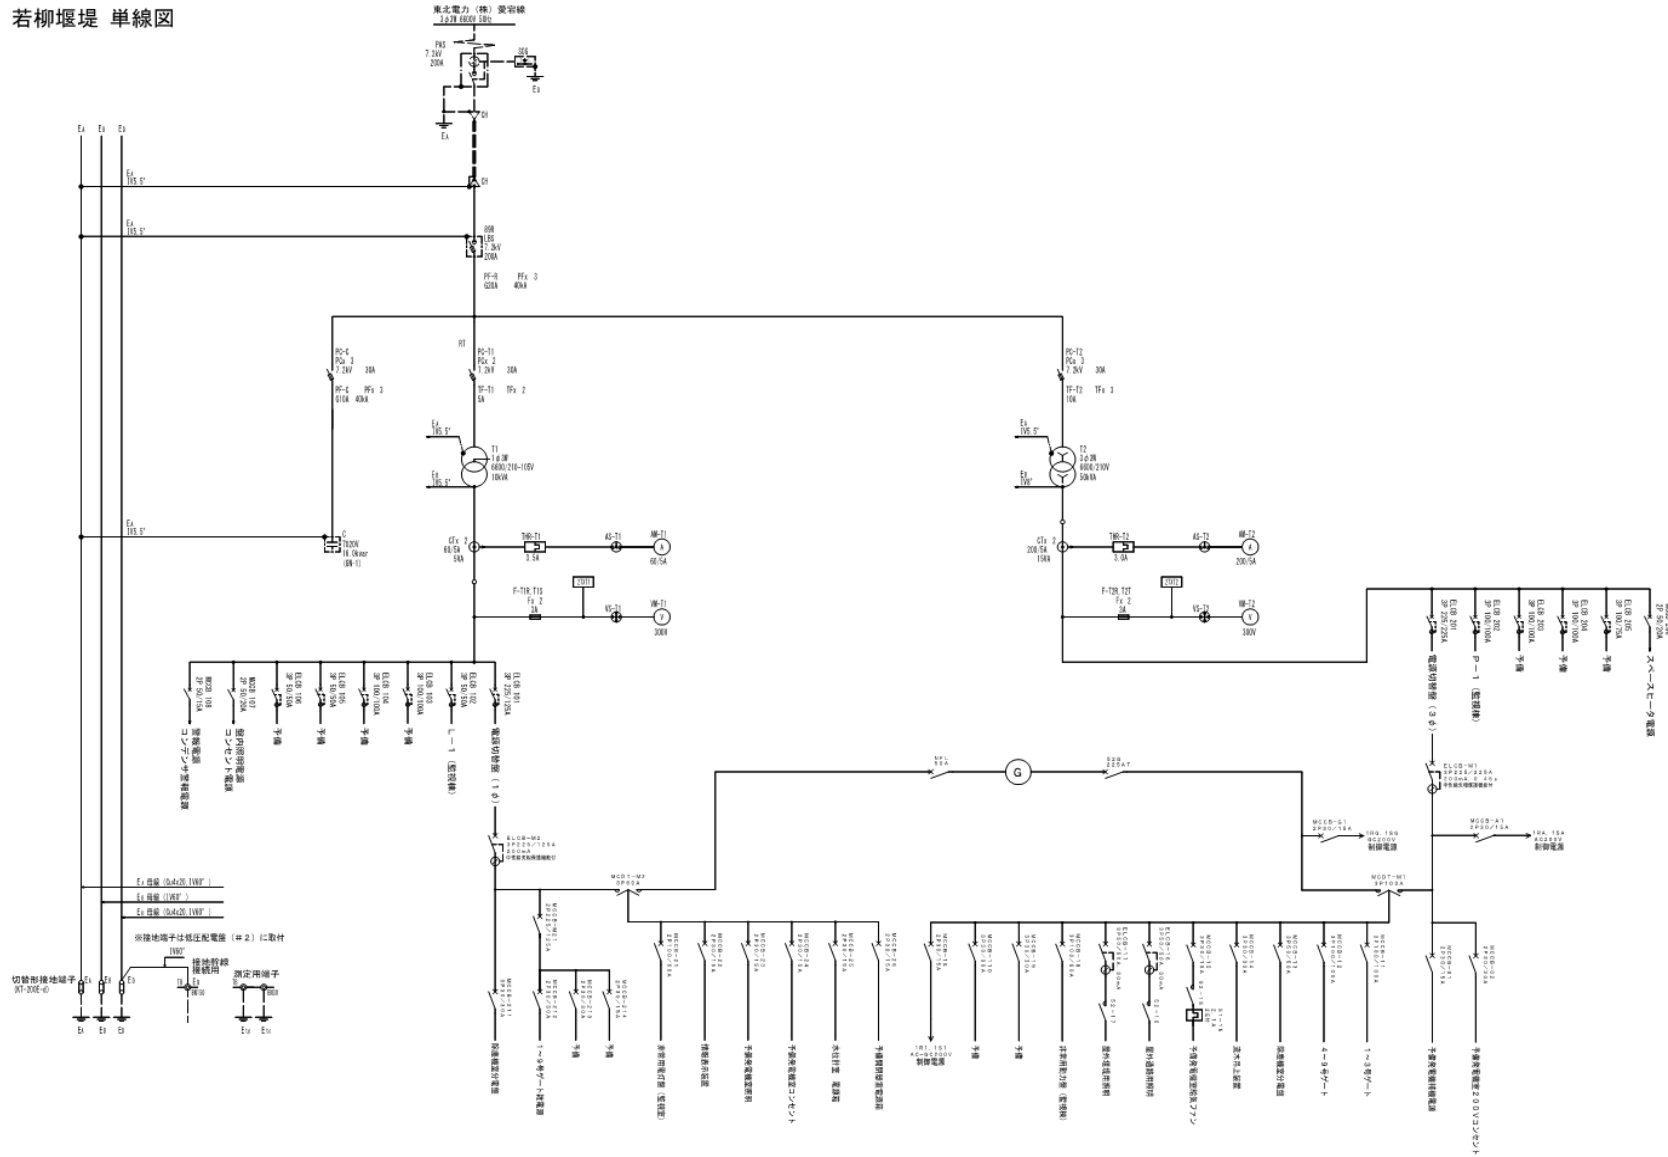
若柳堰堤 単線図

東北電力（株）受容線
3φ3W 6600V 50Hz

PAS
7.2kV
200A

SOG

EA

EA

CH

EA EB ED

EA
IV5.5²

CH

EA
IV5.5²

DSB
LBS
7.2kV
200A

PF-R
G20A
PFx 3
40kA

PC-C
PCx 3
7.2kV 30A

PF-C
G10A PFx 3
40kA

RT
PC-T1
PCx 2
7.2kV 30A

TF-T1 TFx 2
5A

PC-T2
PCx 3
7.2kV 30A

TF-T2 TFx 3
10A

EA
IV5.5²

EB
IV5.5²

T1
1φ3W
6600/210-105V
10kVA

EB
IV5.5²

EB
IV8²

T2
3φ3W
6600/210V
50kVA

EA
IV5.5²

C
7020V
16.0kvar
(GN-1)

CTx 2
60/5A
5VA

THR-T1
3.5A

AS-T1

AM-T1
60/5A

CTx 2
200/5A
15VA

THR-T2
3.0A

AS-T2

AM-T2
200/5A

F-T1R,T1S
Fx 2
3A

2DT1

VS-T1

VM-T1
300V

F-T2R,T2T
Fx 2
3A

2DT2

VS-T2

VM-T2
300V

MCCB 108
2P 50/15A
コンデンサ警報電源

MCCB 107
2P 50/20A
盤内照明電源 コンセント電源

ELCB 106
3P 50/50A
予備

ELCB 105
3P 50/50A
予備

ELCB 104
3P 100/100A
予備

ELCB 103
3P 100/100A
予備

ELCB 102
3P 50/50A
L－1（監視棟）

ELCB 101
3P 225/125A
電源切替盤（1φ）

ELCB 201
3P 225/225A
電源切替盤（3φ）

ELCB 202
3P 100/100A
P－1（監視棟）

ELCB 203
3P 100/100A
予備

ELCB 204
3P 100/100A
予備

ELCB 205
3P 100/75A
予備

MCCB 206
2P 50/20A
スペースヒータ電源

NFL
50A

G

52G
225AT

ELCB-M1
3P225/225A
200mA 0.45s
中性線欠相保護付

ELCB-M2
3P225/125A
200mA
中性線欠相保護付

MCCB-G1
2P30/15A
1RG, 1SG
AC200V
制御電源

MCCB-A1
2P30/15A
1RA, 1SA
AC200V
制御電源

EA 母線（CuAs20,IV60²）
EB 母線（IV60²）
ED 母線（CuAs20,IV60²）

※接地端子は低圧配電盤（＃2）に取付

IV60²
接地幹線
接続用

切替形接地端子
(KT-200E-d)

EA EB ED

測定用端子

MCDT-M2
3P60A

MCDT-M1
3P100A

MCCB-211
3P50/30A
防護機器分電盤

MCCB-M21
3P50/30A

MCCB-212
2P50/20A
1～9号ゲート開電源

MCCB-213
2P50/20A
予備

MCCB-214
2P50/15A
予備

MCCB-25
2P30/15A
非常用表示灯（監視室）

MCCB-22
2P30/15A
情報表示伝送

MCCB-23
2P30/15A
予備発電機室照明

MCCB-24
2P30/15A
予備発電機室コンセント

MCCB-25
2P30/15A
水位計室 電源箱

MCCB-26
2P30/15A
予備電源切替室電源

MCCB-1S
2P30/15A
1R1, 1S1
AC-DC200V
制御電源

MCCB-1D
3P50/30A
予備

MCCB-1N
3P50/30A
予備

MCCB-1B
3P50/30A
非常用分電盤（監視棟）

ELCB-17
3P50/30A
52-17
屋外投光照明

ELCB-16
3P50/30A
52-16
屋外通路照明

MCCB-15
3P50/15A
51-15
予備発電機室換気ファン

MCCB-14
3P50/30A
流木止め設置

MCCB-13
3P50/30A
除塵機器分電盤

MCCB-12
3P100/60A
4～9号ゲート

MCCB-11
3P100/60A
1～3号ゲート

MCCB-A1
2P30/15A
予備発電機補機盤

MCCB-A2
2P30/20A
予備発電機室200Vコンセント